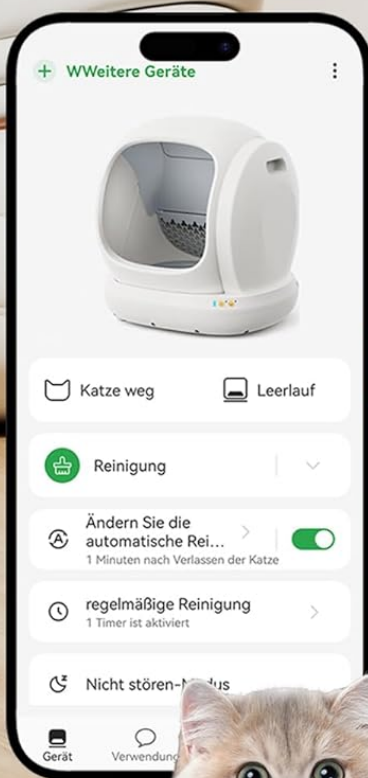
+ WWeitere Geräte

Katze weg

Leerlauf

Reinigung

Ändern Sie die automatische Rei...
1 Minuten nach Verlassen der Katze

regelmäßige Reinigung
1 Timer ist aktiviert

Nicht stören-Modus

Gerät

Verwendung